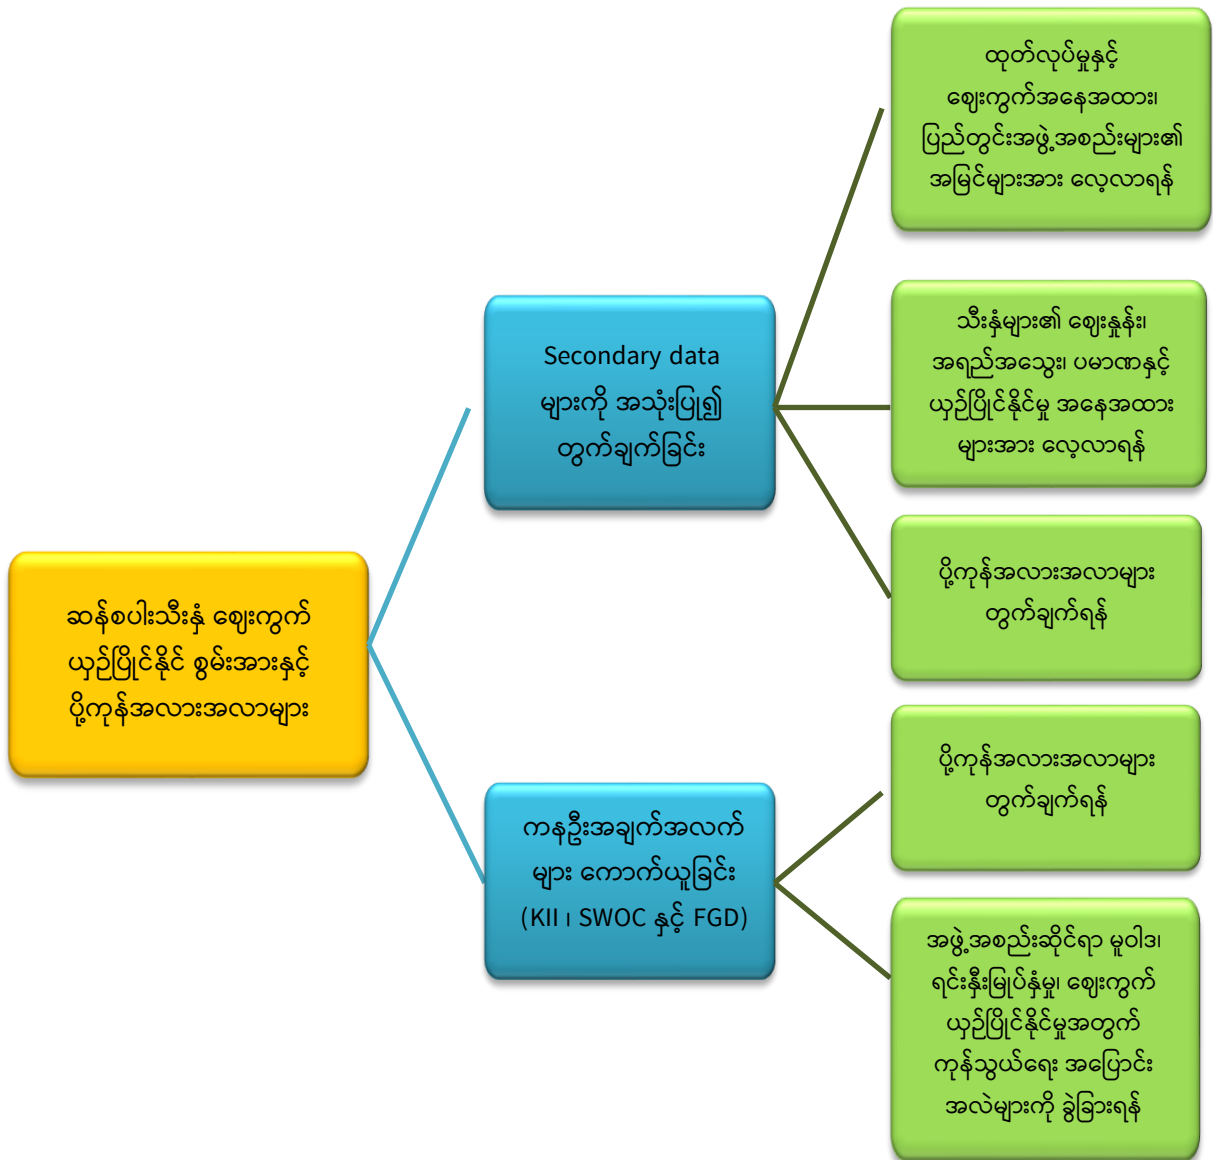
ဆန်စပါးသီးနှံ ဈေးကွက် ယှဉ်ပြိုင်နိုင် စွမ်းအားနှင့် ပို့ကုန်အလားအလာများ

Secondary data များကို အသုံးပြု၍ တွက်ချက်ခြင်း

ထုတ်လုပ်မှုနှင့် ဈေးကွက်အနေအထား၊ ပြည်တွင်းအဖွဲ့အစည်းများ၏ အမြင်များအား လေ့လာရန်

သီးနှံများ၏ ဈေးနှုန်း၊ အရည်အသွေး၊ ပမာဏနှင့် ယှဉ်ပြိုင်နိုင်မှု အနေအထား များအား လေ့လာရန်

ပို့ကုန်အလားအလာများ တွက်ချက်ရန်

ကနဦးအချက်အလက်များ ကောက်ယူခြင်း (KII ၊ SWOC နှင့် FGD)

ပို့ကုန်အလားအလာများ တွက်ချက်ရန်

အဖွဲ့အစည်းဆိုင်ရာ မူဝါဒ၊ ရင်းနှီးမြှုပ်နှံမှု၊ ဈေးကွက် ယှဉ်ပြိုင်နိုင်မှုအတွက် ကုန်သွယ်ရေး အပြောင်း အလဲများကို ခွဲခြားရန်